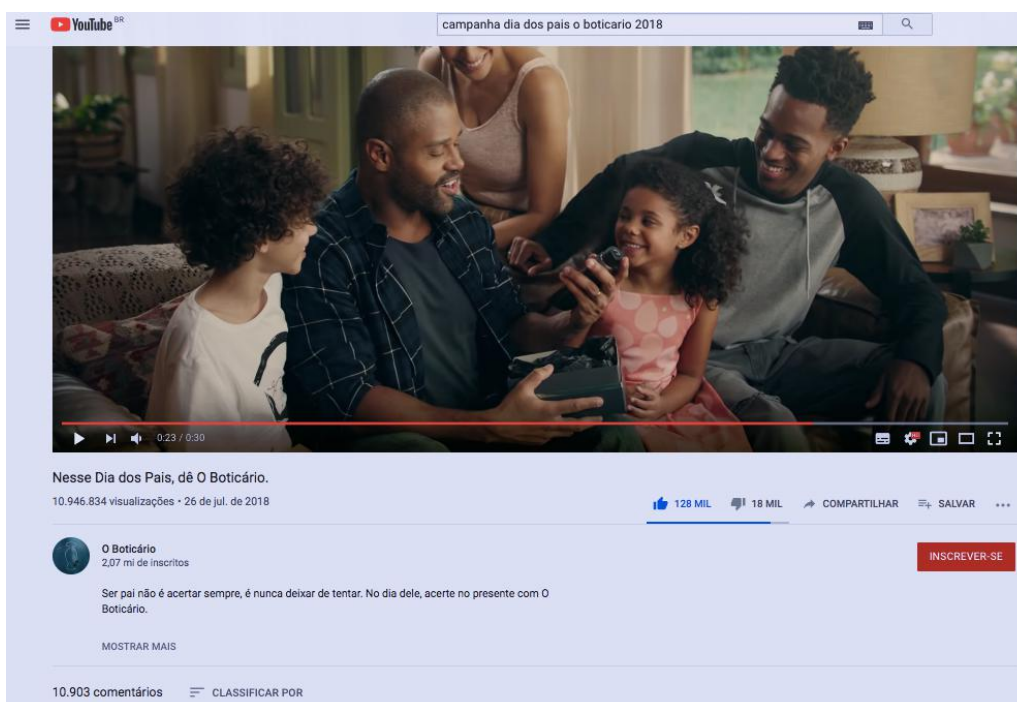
YouTube BR

campanha dia dos pais o boticario 2018

0:23 / 0:30

Nesse Dia dos Pais, dê O Boticário.

10.946.834 visualizações • 26 de jul. de 2018

128 MIL 18 MIL COMPARTILHAR SALVAR

O Boticário
2,07 mi de inscritos

INSCREVER-SE

Ser pai não é acertar sempre, é nunca deixar de tentar. No dia dele, acerte no presente com O Boticário.

MOSTRAR MAIS

10.903 comentários CLASSIFICAR POR